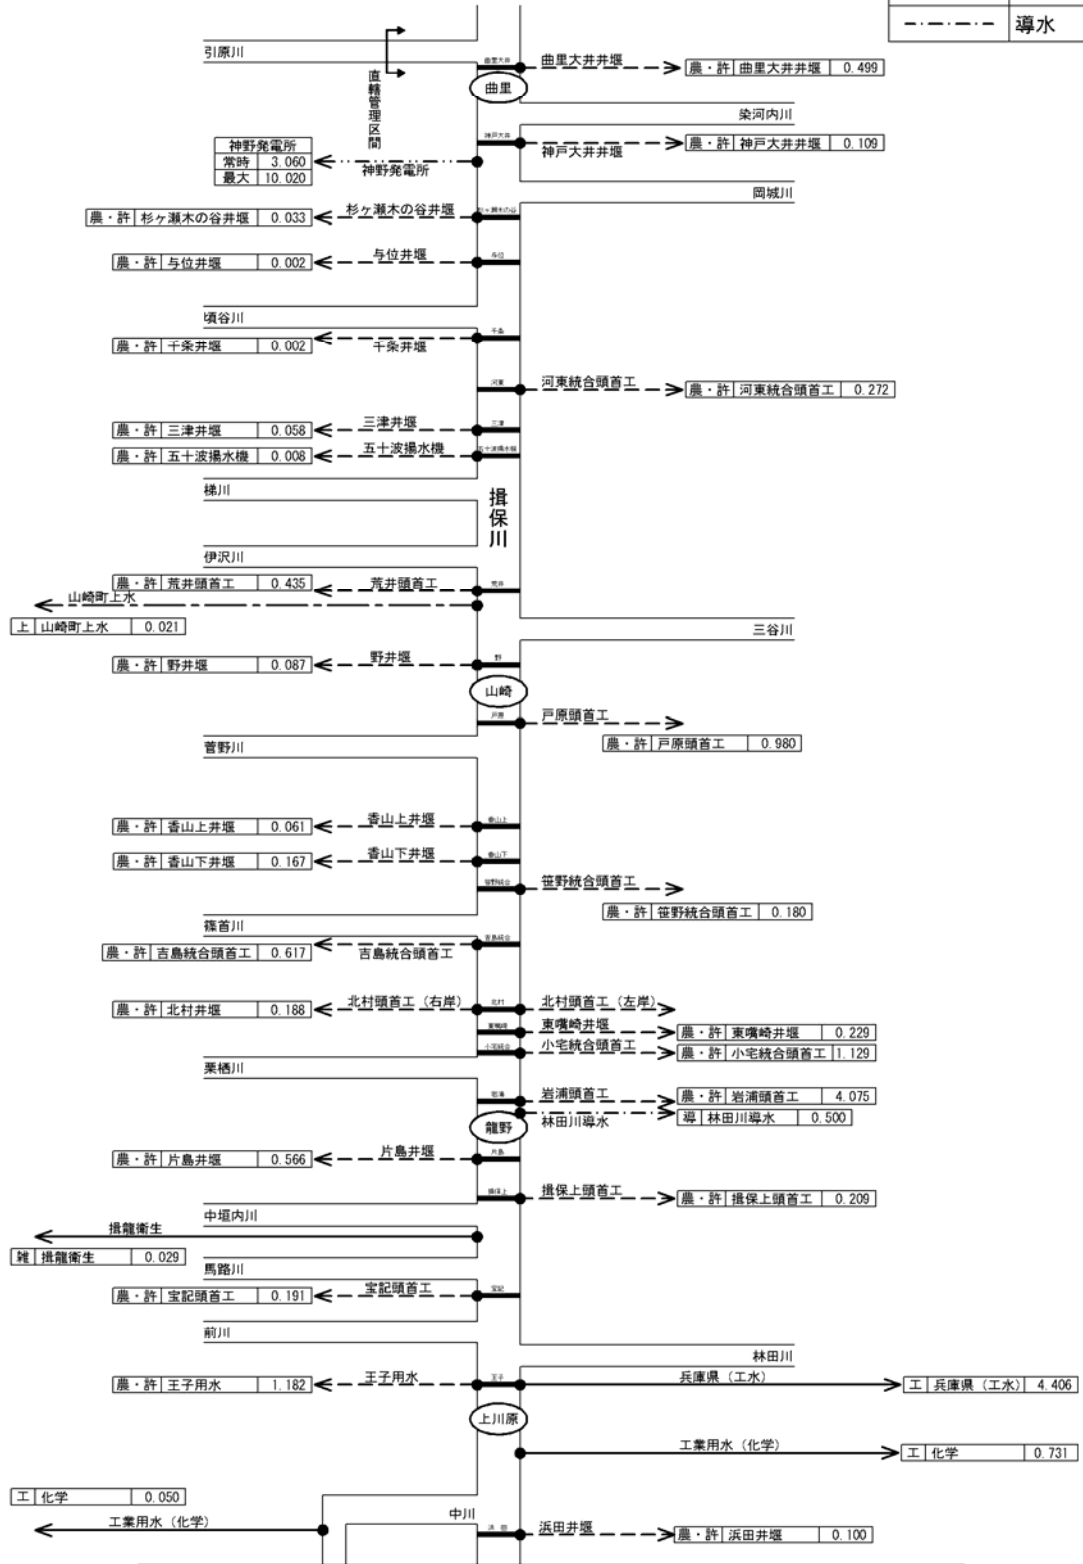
導水

引原川

直轄管理区間

曲里大井堰
農・許 曲里大井井堰 0.499

曲里

染河内川

神野発電所
常時 3.060
最大 10.020
神野発電所

神戸大井井堰
農・許 神戸大井井堰 0.109

岡城川

農・許 杉ヶ瀬木の谷井堰 0.033
杉ヶ瀬木の谷井堰

農・許 与位井堰 0.002
与位井堰

塡谷川

農・許 千条井堰 0.002
千条井堰

河東統合頭首工
農・許 河東統合頭首工 0.272

農・許 三津井堰 0.058
三津井堰
農・許 五十波揚水機 0.008
五十波揚水機

梯川

揖保川

伊沢川

農・許 荒井頭首工 0.435
荒井頭首工
山崎町上水
上 山崎町上水 0.021

三谷川

農・許 野井堰 0.087
野井堰

山崎

戸原頭首工
農・許 戸原頭首工 0.980

菅野川

農・許 香山上井堰 0.061
香山上井堰
農・許 香山下井堰 0.167
香山下井堰

笹野統合頭首工
農・許 笹野統合頭首工 0.180

篠首川

農・許 吉島統合頭首工 0.617
吉島統合頭首工

農・許 北村井堰 0.188
北村頭首工（右岸）
北村頭首工（左岸）
東嘴崎井堰
農・許 東嘴崎井堰 0.229
小宅統合頭首工
農・許 小宅統合頭首工 1.129

栗栖川

岩浦頭首工
農・許 岩浦頭首工 4.075
林田川導水
導 林田川導水 0.500

龍野

農・許 片島井堰 0.566
片島井堰

揖保上頭首工
農・許 揖保上頭首工 0.209

中垣内川
揖龍衛生
雑 揖龍衛生 0.029

馬路川

農・許 宝記頭首工 0.191
宝記頭首工

前川

林田川

農・許 王子用水 1.182
王子用水
兵庫県（工水）
工 兵庫県（工水） 4.406

上川原

工業用水（化学）
工 化学 0.731

工 化学 0.050
工業用水（化学）

中川

浜田井堰
農・許 浜田井堰 0.100